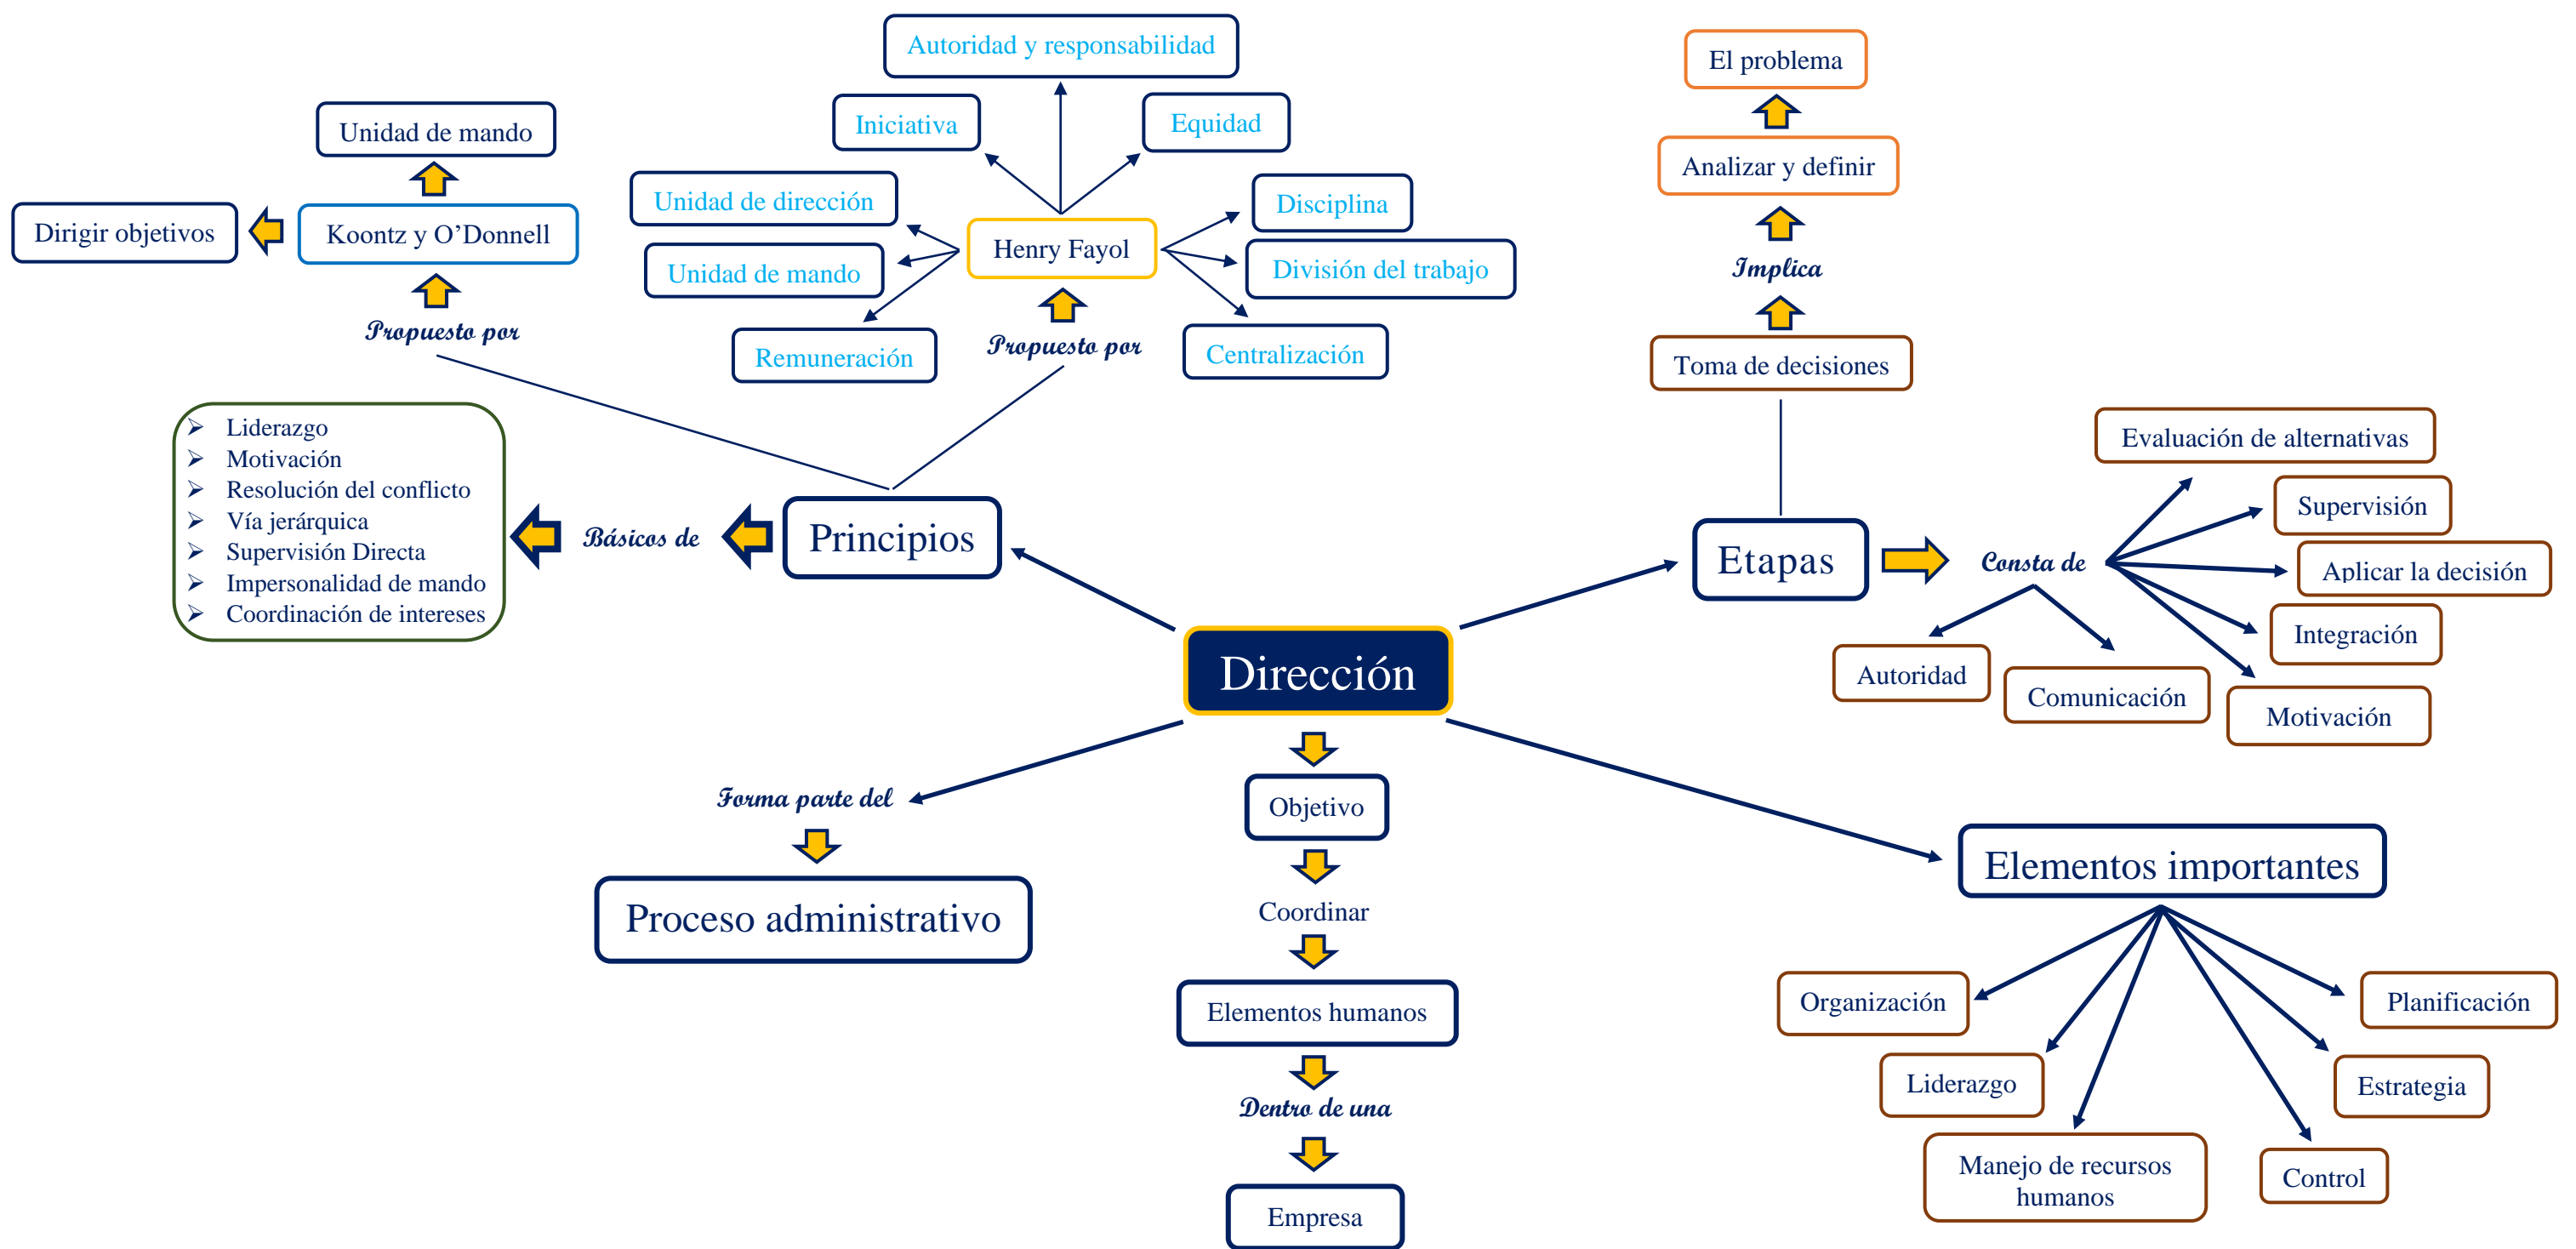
Dirección

Principios

Básicos de

Liderazgo
Motivación
Resolución del conflicto
Vía jerárquica
Supervisión Directa
Impersonalidad de mando
Coordinación de intereses

Propuesto por

Koontz y O'Donnell

Unidad de mando

Dirigir objetivos

Propuesto por

Henry Fayol

Autoridad y responsabilidad

Iniciativa

Equidad

Unidad de dirección

Unidad de mando

Remuneración

Disciplina

División del trabajo

Centralización

Etapas

Toma de decisiones

Implica

Analizar y definir

El problema

Consta de

Evaluación de alternativas

Supervisión

Aplicar la decisión

Integración

Motivación

Autoridad

Comunicación

Forma parte del

Proceso administrativo

Objetivo

Coordinar

Elementos humanos

Dentro de una

Empresa

Elementos importantes

Organización

Planificación

Liderazgo

Estrategia

Manejo de recursos humanos

Control